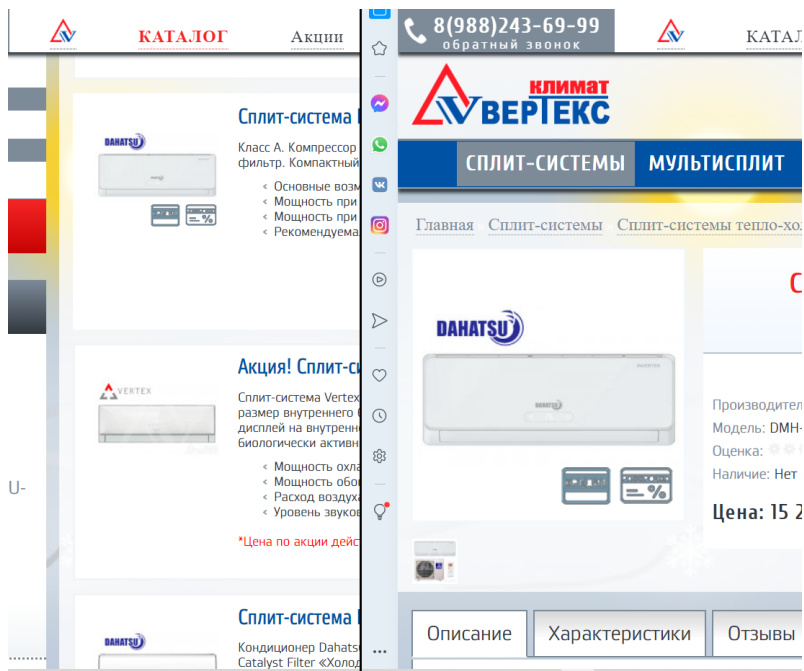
КАТАЛОГ Акции

Сплит-система
DAHATSU
Класс А. Компрессор фильтр. Компактный
Основные возм
Мощность при
Мощность при
Рекомендуема

Акция! Сплит-си
VERTEX
Сплит-система Vertex размер внутреннего дисплей на внутрен биологически активн
Мощность охла
Мощность обо
Расход воздух
Уровень звуко
*Цена по акции дейс

Сплит-система
DAHATSU
Кондиционер Dahats Catalyst Filter «Холод

U-

8(988)243-69-99
обратный звонок
КАТАЛ
КЛИМАТ
ВЕРТЕКС
СПЛИТ-СИСТЕМЫ МУЛЬТИСПЛИТ
Главная Сплит-системы Сплит-системы тепло-хо
DAHATSU
DAHATSU
С
Производител
Модель: DMH-
Оценка:
Наличие: Нет
Цена: 15 2
Описание Характеристики Отзывы